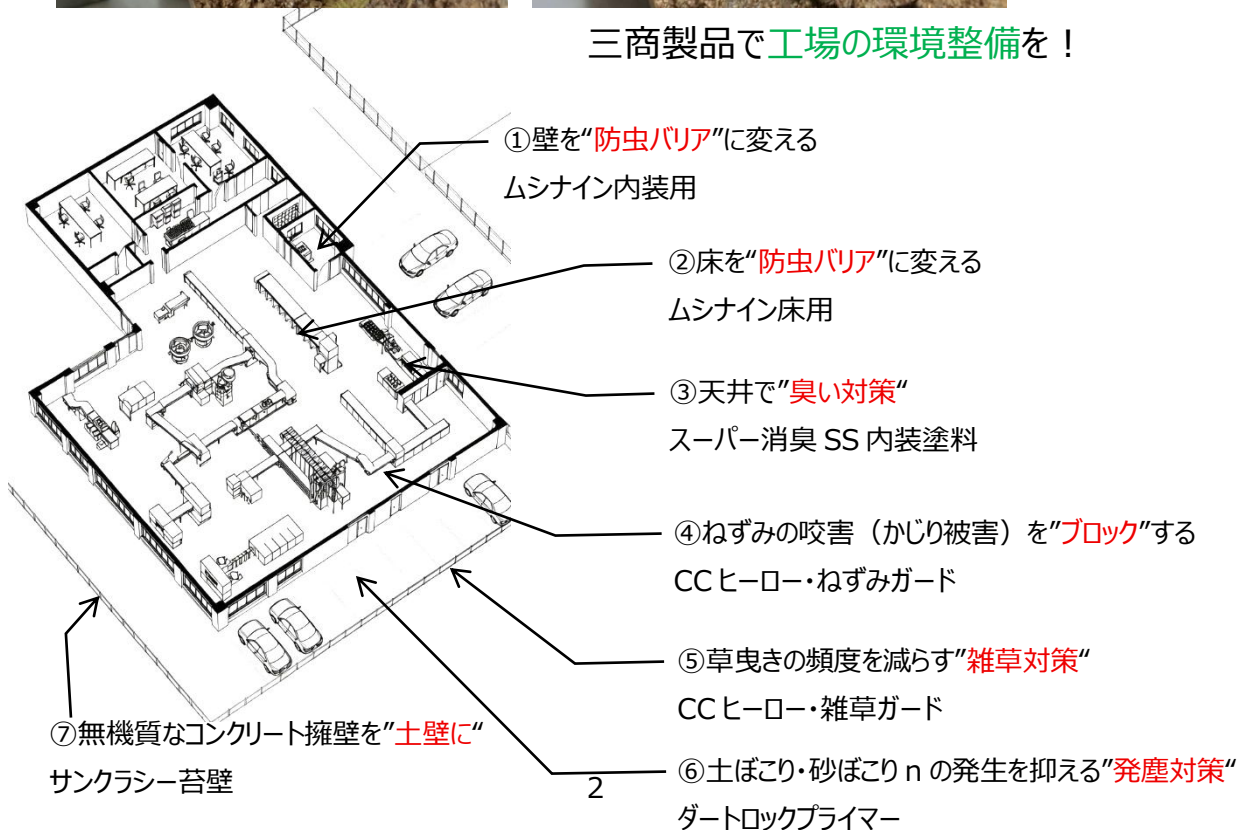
三商製品で工場の環境整備を！

①壁を"防虫バリア"に変える
ムシナイン内装用

②床を"防虫バリア"に変える
ムシナイン床用

③天井で"臭い対策"
スーパー消臭 SS 内装塗料

④ねずみの咬害（かじり被害）を"ブロック"する
CC ヒーロー・ねずみガード

⑤草曳きの頻度を減らす"雑草対策"
CC ヒーロー・雑草ガード

⑦無機質なコンクリート擁壁を"土壁に"
サンクラシー苔壁

⑥土ぼこり・砂ぼこり n の発生を抑える"発塵対策"
ダートロックプライマー

2